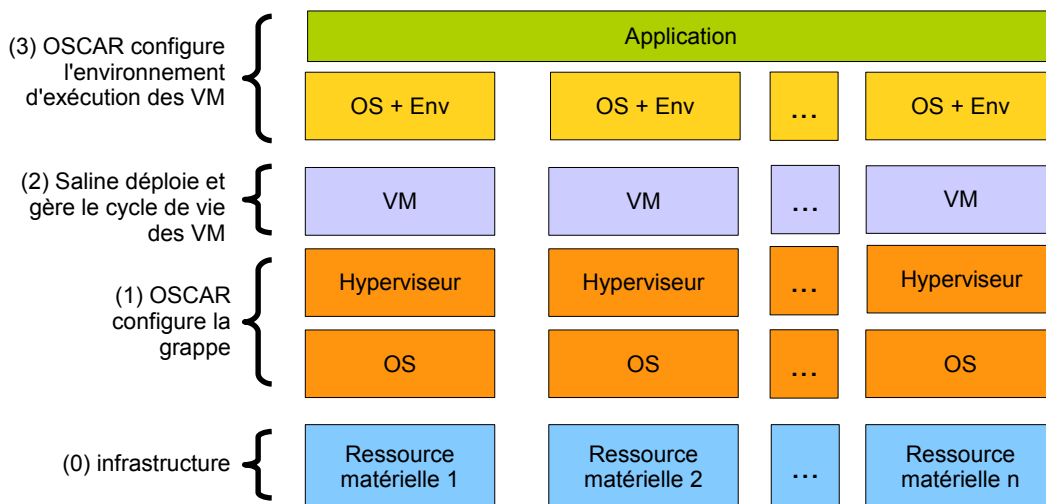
(3) OSCAR configure l'environnement d'exécution des VM

Application

OS + Env | OS + Env | ... | OS + Env

(2) Saline déploie et gère le cycle de vie des VM

VM | VM | ... | VM

(1) OSCAR configure la grappe

Hyperviseur | Hyperviseur | ... | Hyperviseur

OS | OS | ... | OS

(0) infrastructure

Ressource matérielle 1 | Ressource matérielle 2 | ... | Ressource matérielle n